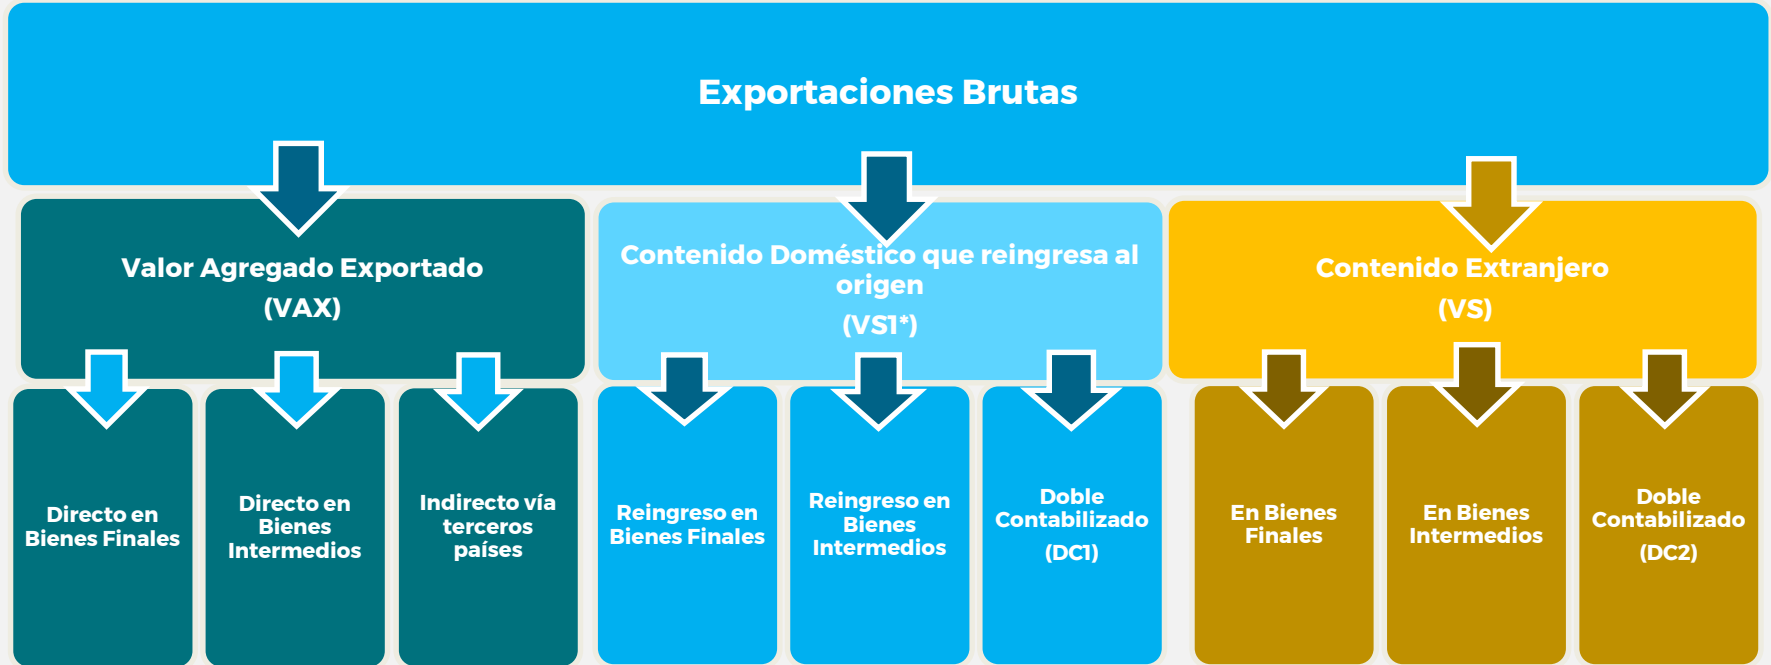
Exportaciones Brutas

Valor Agregado Exportado
(VAX)

Contenido Doméstico que reingresa al origen
(VS1*)

Contenido Extranjero
(VS)

Directo en Bienes Finales

Directo en Bienes Intermedios

Indirecto vía terceros países

Reingreso en Bienes Finales

Reingreso en Bienes Intermedios

Doble Contabilizado
(DC1)

En Bienes Finales

En Bienes Intermedios

Doble Contabilizado
(DC2)